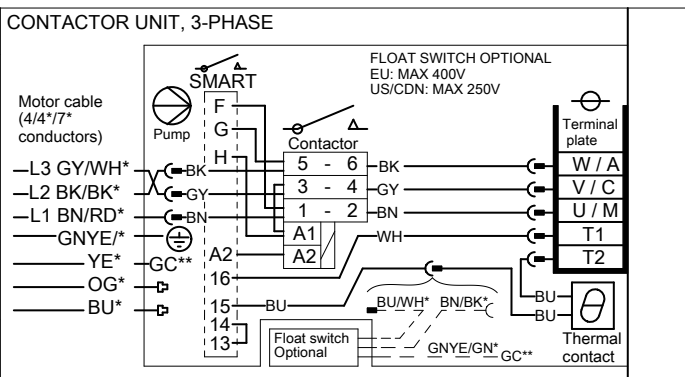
CONTACTOR UNIT, 3-PHASE

SMART

FLOAT SWITCH OPTIONAL
EU: MAX 400V
US/CDN: MAX 250V

Motor cable (4/4*/7* conductors)

Pump

F
G
H

Contactor

Terminal plate

—L3 GY/WH*
—L2 BK/BK*
—L1 BN/RD*
—GNYE/*
—YE*
—OG*
—BU*

BK
GY
BN

GC**

5 - 6
3 - 4
1 - 2
A1
A2

BK
GY
BN
WH

W / A
V / C
U / M
T1
T2

A2
16
15
14
13

BU
BU/WH*
BN/BK*

BU
BU

Thermal contact

Float switch Optional

GNYE/GN*
GC**